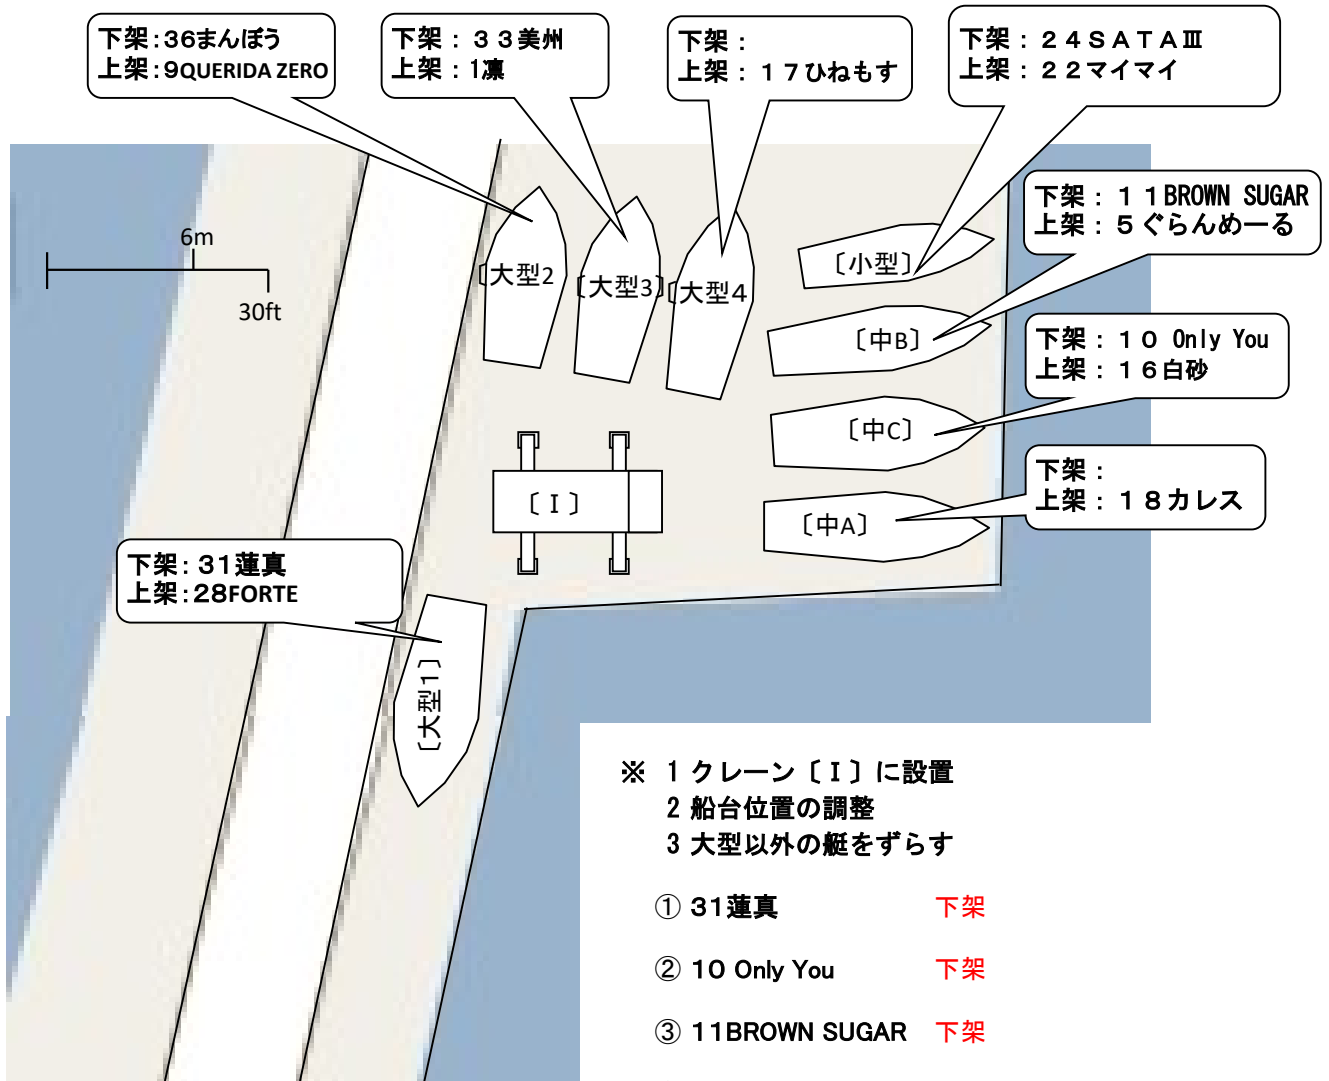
下架：36まんぼう
上架：9QUERIDA ZERO

下架：３３美州
上架：1凛

下架：
上架：１７ひねもす

下架：２４ＳＡＴＡⅢ
上架：２２マイマイ

下架：１１BROWN SUGAR
上架：５ぐらんめーる

下架：１０ Only You
上架：１６白砂

下架：
上架：１８カレス

下架：31蓮真
上架：28FORTE

6m
30ft

〔大型2〕
〔大型3〕
〔大型4〕
〔小型〕
〔中B〕
〔中C〕
〔中A〕
〔Ｉ〕
〔大型1〕

※ １ クレーン〔Ｉ〕に設置
２ 船台位置の調整
３ 大型以外の艇をずらす

① 31蓮真 下架

② 10 Only You 下架

③ 11BROWN SUGAR 下架